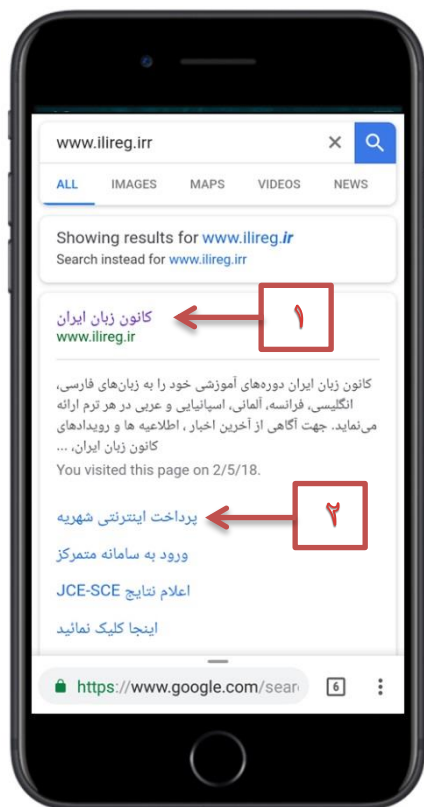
www.ilireg.irr

ALL IMAGES MAPS VIDEOS NEWS

Showing results for www.ilireg.ir
Search instead for www.ilireg.irr

کانون زبان ایران
www.ilireg.ir

۱

کانون زبان ایران دوره‌های آموزشی خود را به زبان‌های فارسی، انگلیسی، فرانسه، آلمانی، اسپانیایی و عربی در هر ترم ارائه می‌نماید. جهت آگاهی از آخرین اخبار ، اطلاعیه ها و رویدادهای کانون زبان ایران، ...
You visited this page on 2/5/18.

پرداخت اینترنتی شهریه

۲

ورود به سامانه متمرکز

اعلام نتایج JCE-SCE

اینجا کلیک نمائید

https://www.google.com/sear

6